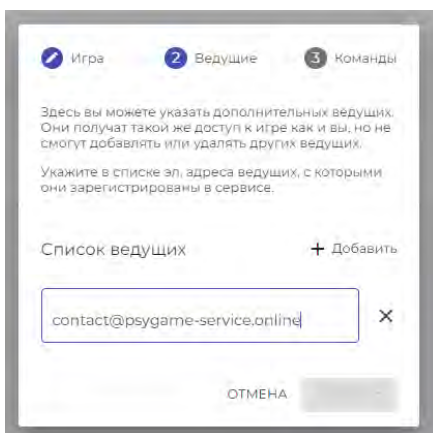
Игра 2 Ведущие 3 Команды

Здесь вы можете указать дополнительных ведущих. Они получат такой же доступ к игре как и вы, но не смогут добавлять или удалять других ведущих.

Укажите в списке эл. адреса ведущих, с которыми они зарегистрированы в сервисе.

Список ведущих

+ Добавить

contact@psygame-service.online

×

ОТМЕНА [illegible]